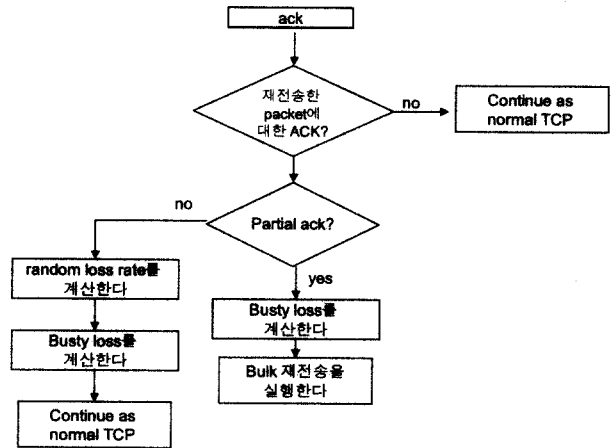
ack

재전송한 packet에 대한 ACK?

no

Continue as normal TCP

no

Partial ack?

yes

random loss rate를 계산한다

Busty loss를 계산한다

Continue as normal TCP

Busty loss를 계산한다

Bulk 재전송을 실행한다